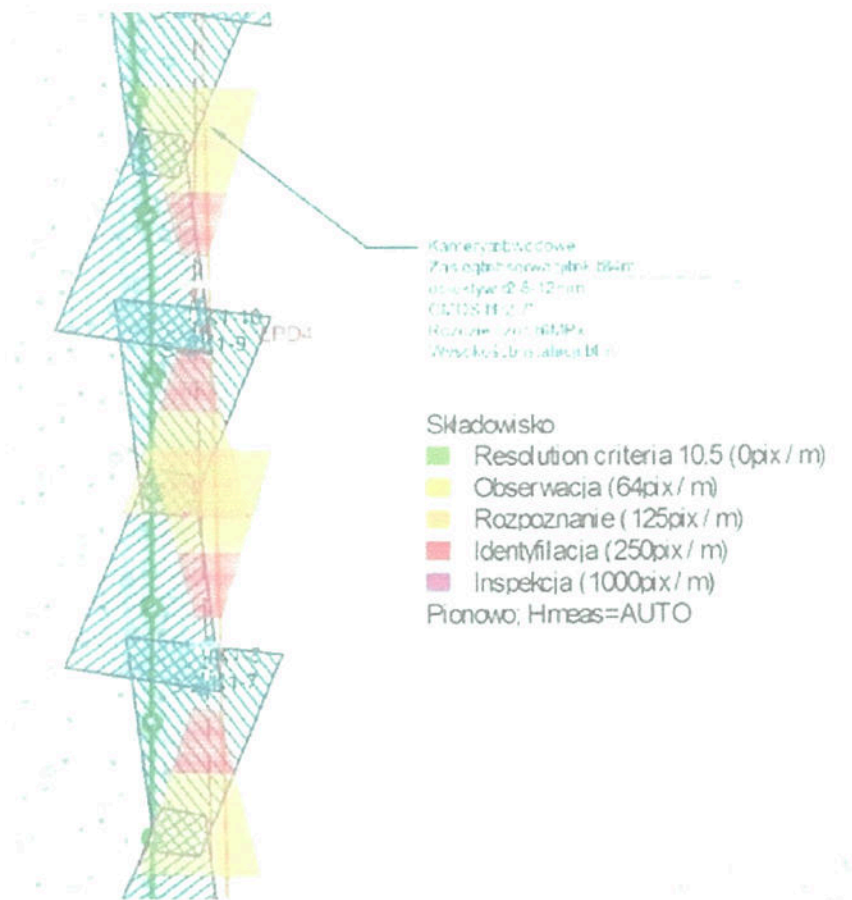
Kamera obwodowe
Zasięg obserwacji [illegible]
obiektyw 2.8-12mm
CMOS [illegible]
Rozdzielczość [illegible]MPx
Wysokość instalacji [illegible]

1-10
1-9
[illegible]

Składowisko
Resolution criteria 10.5 (0pix / m)
Obserwacja (64pix / m)
Rozpoznanie (125pix / m)
Identyfikacja (250pix / m)
Inspekcja (1000pix / m)
Pionowo; Hmeas=AUTO

1-8
1-7